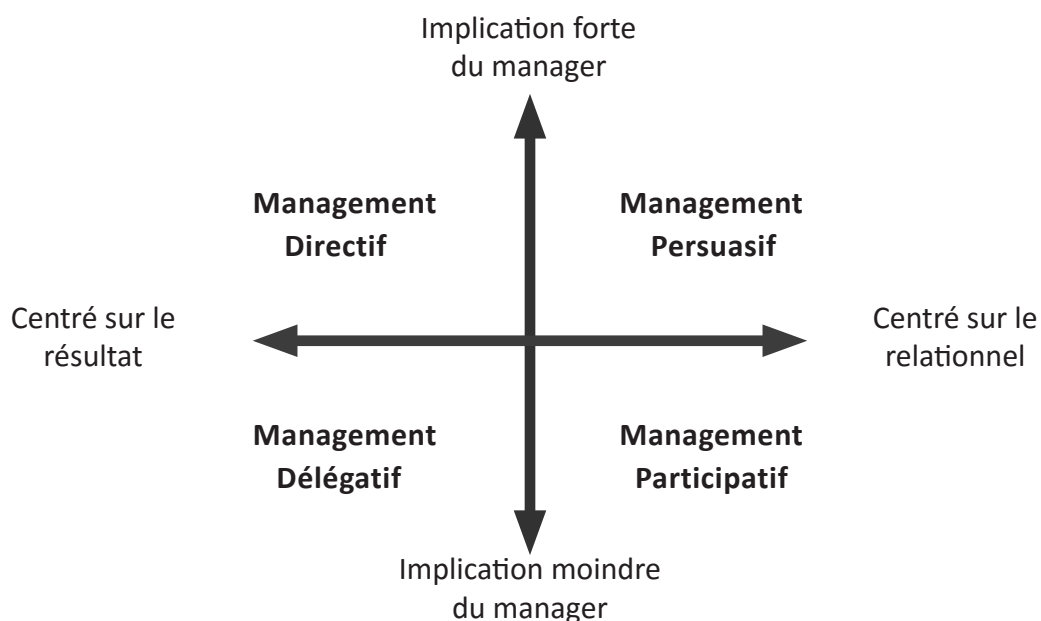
Implication forte du manager

Management Directif

Management Persuasif

Centré sur le résultat

Centré sur le relationnel

Management Délégatif

Management Participatif

Implication moindre du manager